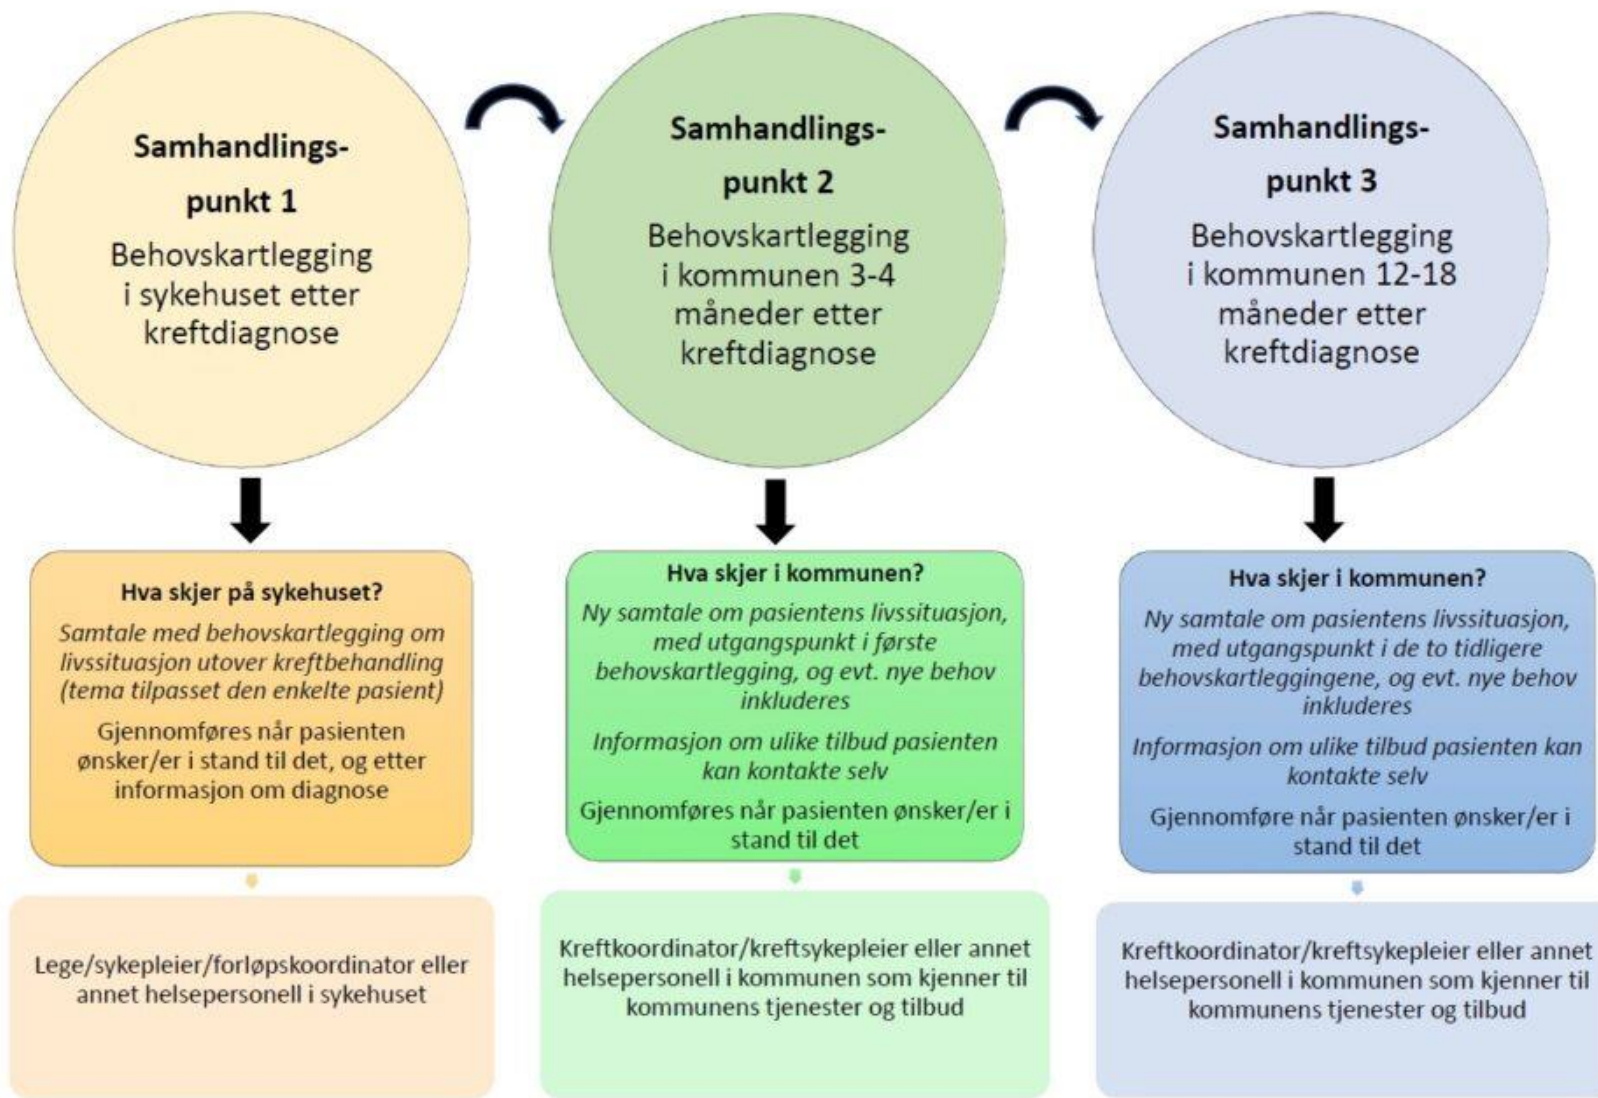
Samhandlingspunkt 1
Behovskartlegging i sykehuset etter kreftdiagnose

Hva skjer på sykehuset?
Samtale med behovskartlegging om livssituasjon utover kreftbehandling (tema tilpasset den enkelte pasient)

Gjennomføres når pasienten ønsker/er i stand til det, og etter informasjon om diagnose

Lege/sykepleier/forløpskoordinator eller annet helsepersonell i sykehuset

Samhandlingspunkt 2
Behovskartlegging i kommunen 3-4 måneder etter kreftdiagnose

Hva skjer i kommunen?
Ny samtale om pasientens livssituasjon, med utgangspunkt i første behovskartlegging, og evt. nye behov inkluderes

Informasjon om ulike tilbud pasienten kan kontakte selv

Gjennomføres når pasienten ønsker/er i stand til det

Kreftkoordinator/kreftsykepleier eller annet helsepersonell i kommunen som kjenner til kommunens tjenester og tilbud

Samhandlingspunkt 3
Behovskartlegging i kommunen 12-18 måneder etter kreftdiagnose

Hva skjer i kommunen?
Ny samtale om pasientens livssituasjon, med utgangspunkt i de to tidligere behovskartleggingene, og evt. nye behov inkluderes

Informasjon om ulike tilbud pasienten kan kontakte selv

Gjennomføre når pasienten ønsker/er i stand til det

Kreftkoordinator/kreftsykepleier eller annet helsepersonell i kommunen som kjenner til kommunens tjenester og tilbud